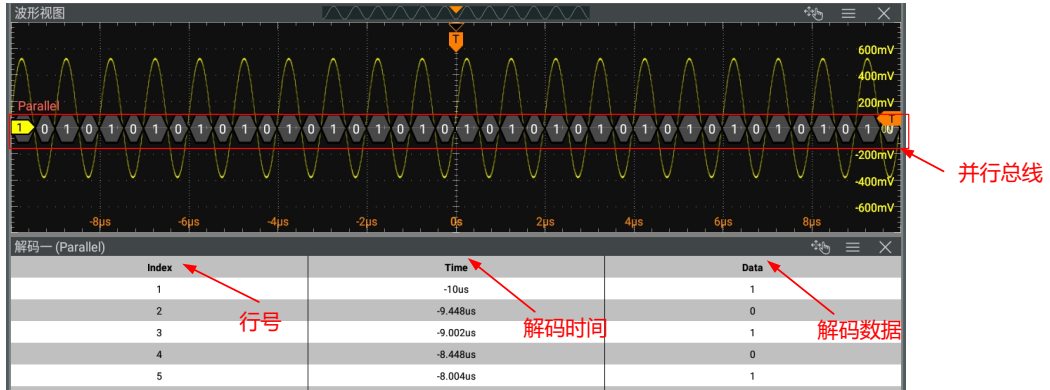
波形视图

T

600mV
400mV
200mV
-200mV
-400mV
-600mV

Parallel

1 0 1 0 1 0 1 0 1 0 1 0 1 0 1 0 1 0 1 0 1 0 1 0 1 0 1 0 1 0 1 0 1 0 1 0 1 0 1 0

-8us -6us -4us -2us 0s 2us 4us 6us 8us

并行总线

解码一 (Parallel)

| Index | Time | Data |
|---|---|---|
| 1 | -10us | 1 |
| 2 | -9.448us | 0 |
| 3 | -9.002us | 1 |
| 4 | -8.448us | 0 |
| 5 | -8.004us | 1 |

行号
解码时间
解码数据